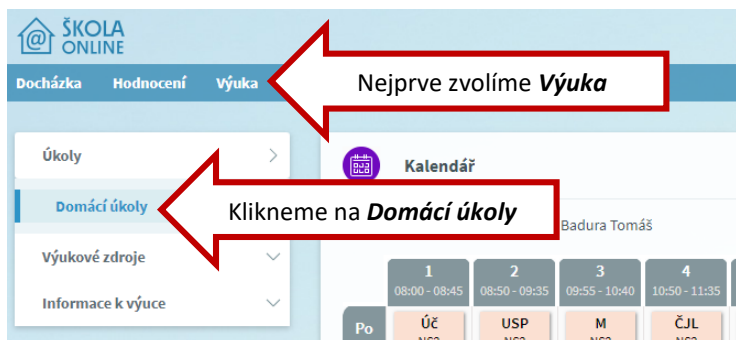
ŠKOLA ONLINE

Docházka Hodnocení Výuka

Nejprve zvolíme ***Výuka***

Úkoly

Domácí úkoly

Klikneme na ***Domácí úkoly***

Výukové zdroje

Informace k výuce

Kalendář

Badura Tomáš

| | 1 08:00 - 08:45 | 2 08:50 - 09:35 | 3 09:55 - 10:40 | 4 10:50 - 11:35 |
|---|---|---|---|---|
| Po | ÚČ | USP | M | ČJL |